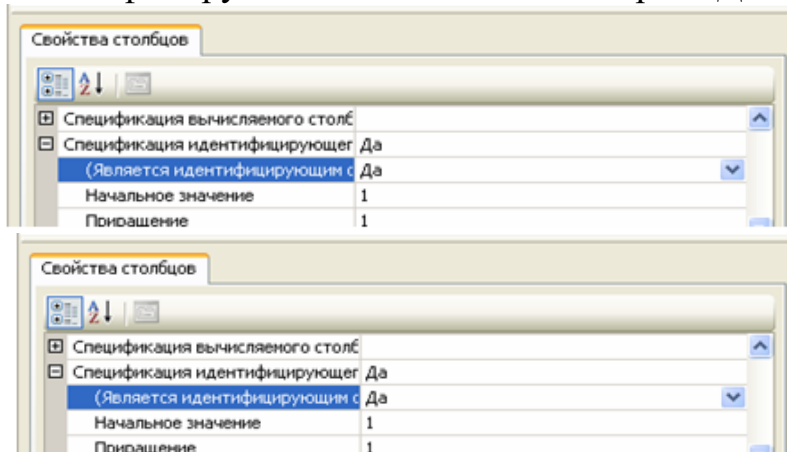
Свойства столбцов

| | |
|---|---|
| ⊞ Спецификация вычисляемого столб | |
| ⊟ Спецификация идентифицирующег | Да |
| (Является идентифицирующим с | Да |
| Начальное значение | 1 |
| Приращение | 1 |

Свойства столбцов

| | |
|---|---|
| ⊞ Спецификация вычисляемого столб | |
| ⊟ Спецификация идентифицирующег | Да |
| (Является идентифицирующим с | Да |
| Начальное значение | 1 |
| Приращение | 1 |